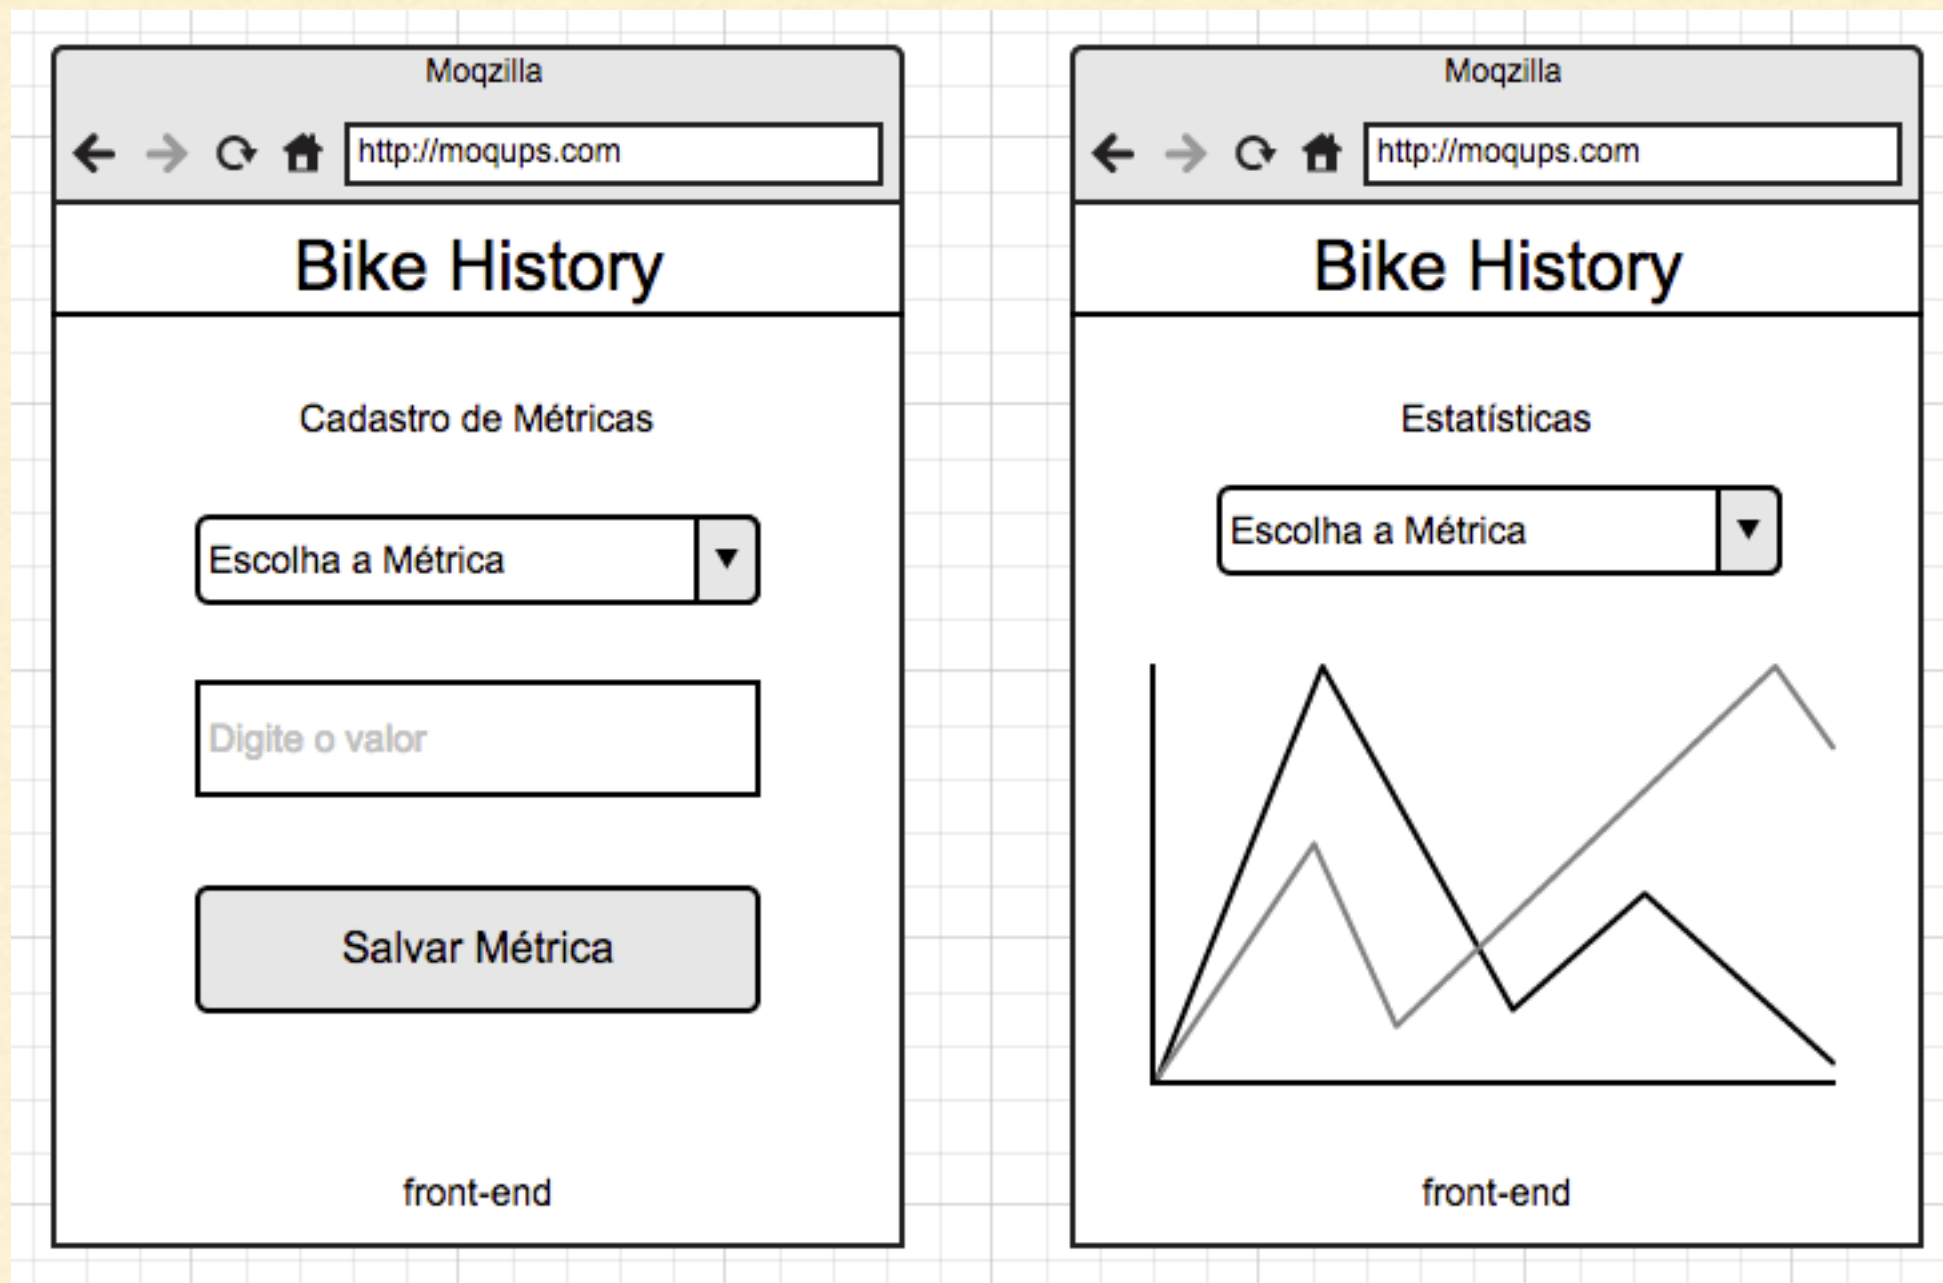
Moqzilla

http://moqups.com

Bike History

Cadastro de Métricas

Escolha a Métrica

Digite o valor

Salvar Métrica

front-end

Moqzilla

http://moqups.com

Bike History

Estatísticas

Escolha a Métrica

front-end